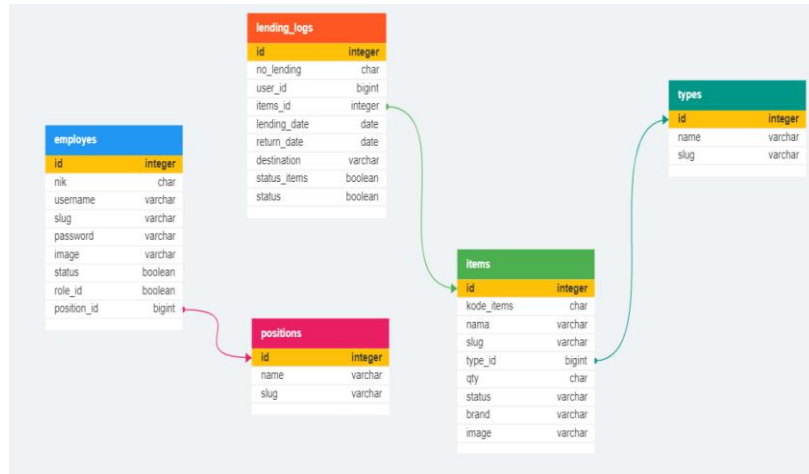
lending_logs

| id | integer |
|---|---|
| no_lending | char |
| user_id | bigint |
| items_id | integer |
| lending_date | date |
| return_date | date |
| destination | varchar |
| status_items | boolean |
| status | boolean |

types

| id | integer |
|---|---|
| name | varchar |
| slug | varchar |

employes

| id | integer |
|---|---|
| nik | char |
| username | varchar |
| slug | varchar |
| password | varchar |
| image | varchar |
| status | boolean |
| role_id | boolean |
| position_id | bigint |

items

| id | integer |
|---|---|
| kode_items | char |
| nama | varchar |
| slug | varchar |
| type_id | bigint |
| qty | char |
| status | varchar |
| brand | varchar |
| image | varchar |

positions

| id | integer |
|---|---|
| name | varchar |
| slug | varchar |